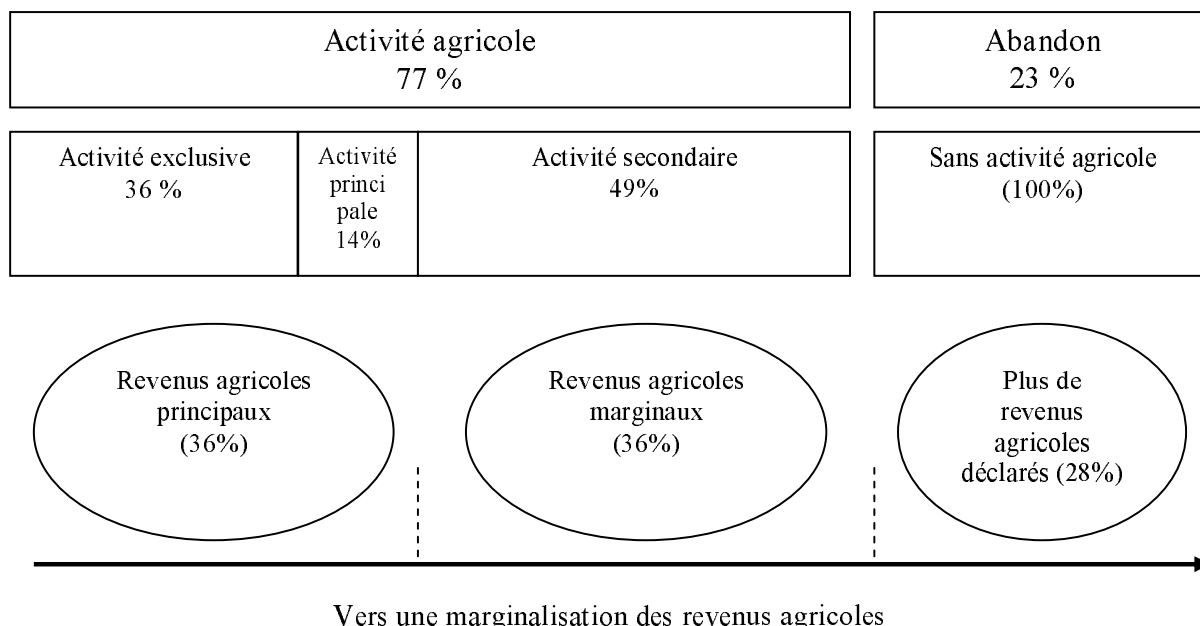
Activité agricole
77 %

Abandon
23 %

Activité exclusive
36 %

Activité princi pale
14%

Activité secondaire
49%

Sans activité agricole
(100%)

Revenus agricoles principaux
(36%)

Revenus agricoles marginaux
(36%)

Plus de revenus agricoles déclarés (28%)

Vers une marginalisation des revenus agricoles